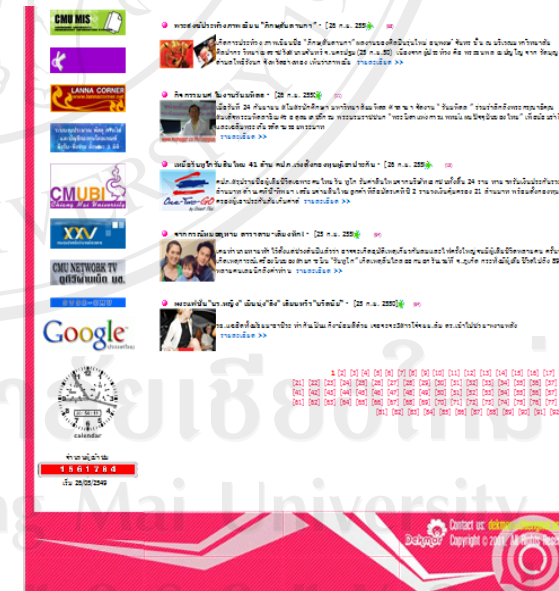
CMU MIS

LANNA CORNER

CMUBI Chiang Mai University

XXV

CMU NETWORK TV

Google

calendar

1561784

29/05/2549

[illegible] "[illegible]" - [25 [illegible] 255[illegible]]

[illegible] รายละเอียด >>

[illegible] - [25 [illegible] 255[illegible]]

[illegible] รายละเอียด >>

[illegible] 41 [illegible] - [25 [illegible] 255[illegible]]

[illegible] รายละเอียด >>

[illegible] - [25 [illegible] 255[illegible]]

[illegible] รายละเอียด >>

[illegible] "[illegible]" - [25 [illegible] 255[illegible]]

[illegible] รายละเอียด >>

1 [2] [3] [4] [5] [6] [7] [8] [9] [10] [11] [12] [13] [14] [15] [16] [17]
[21] [22] [23] [24] [25] [26] [27] [28] [29] [30] [31] [32] [33] [34] [35] [36] [37]
[41] [42] [43] [44] [45] [46] [47] [48] [49] [50] [51] [52] [53] [54] [55] [56] [57]
[61] [62] [63] [64] [65] [66] [67] [68] [69] [70] [71] [72] [73] [74] [75] [76] [77]
[81] [82] [83] [84] [85] [86] [87] [88] [89] [90] [91] [92]

Chiang Mai University

Contact us: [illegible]
Copyright © 20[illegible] All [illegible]